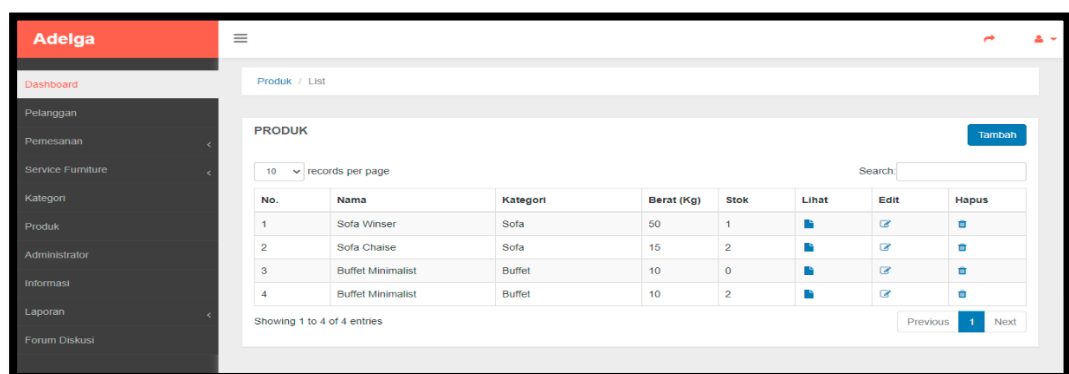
Adelga

Dashboard
Pelanggan
Pemesanan
Service Furniture
Kategori
Produk
Administrator
Informasi
Laporan
Forum Diskusi

Produk / List

PRODUK

Tambah

10 records per page

Search:

| No. | Nama | Kategori | Berat (Kg) | Stok | Lihat | Edit | Hapus |
|---|---|---|---|---|---|---|---|
| 1 | Sofa Winser | Sofa | 50 | 1 | | | |
| 2 | Sofa Chaise | Sofa | 15 | 2 | | | |
| 3 | Buffet Minimalist | Buffet | 10 | 0 | | | |
| 4 | Buffet Minimalist | Buffet | 10 | 2 | | | |

Showing 1 to 4 of 4 entries

Previous 1 Next